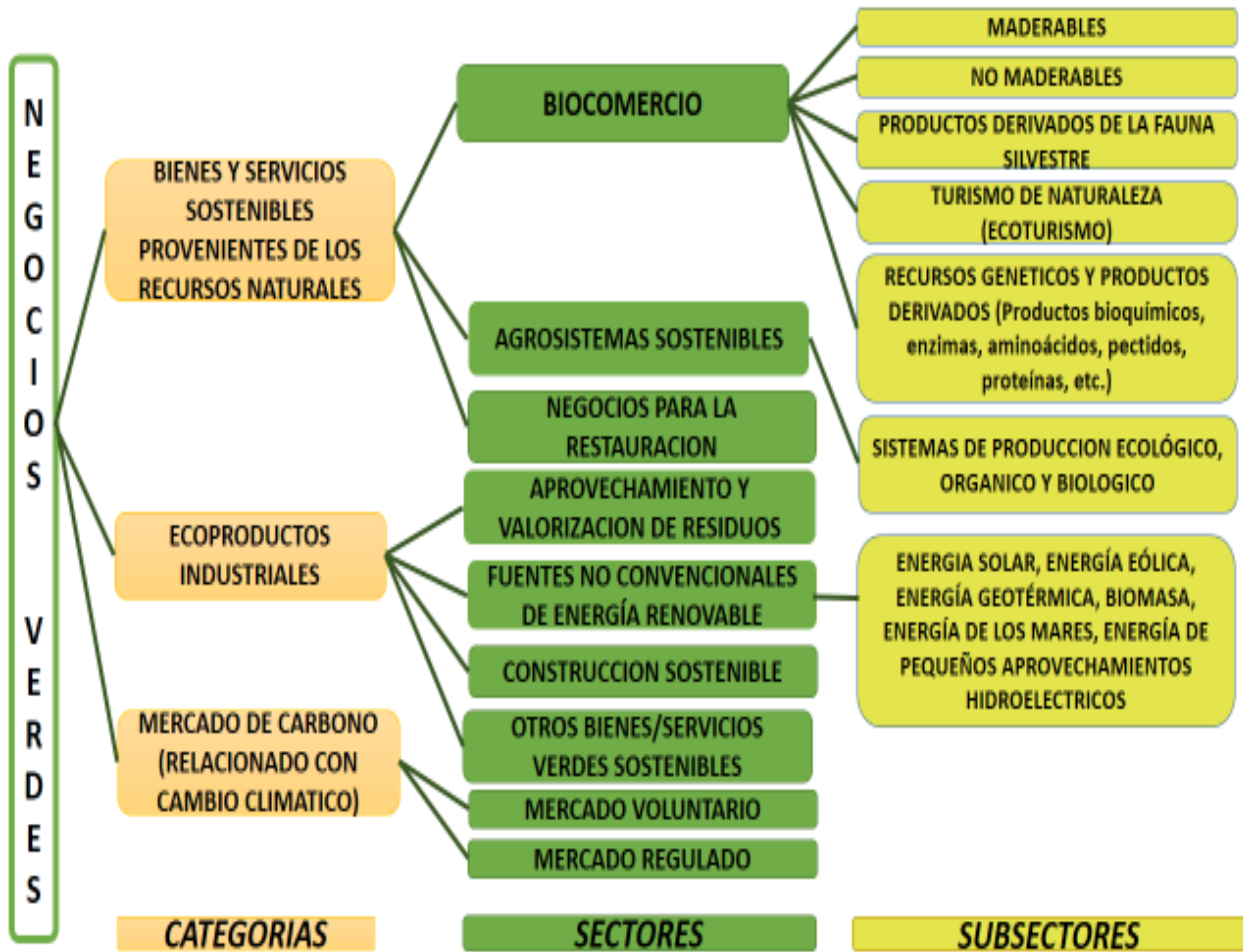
NEGOCIOS VERDES

BIENES Y SERVICIOS SOSTENIBLES PROVENIENTES DE LOS RECURSOS NATURALES

ECOPRODUCTOS INDUSTRIALES

MERCADO DE CARBONO (RELACIONADO CON CAMBIO CLIMATICO)

BIOCOMERCIO

AGROSISTEMAS SOSTENIBLES

NEGOCIOS PARA LA RESTAURACION

APROVECHAMIENTO Y VALORIZACION DE RESIDUOS

FUENTES NO CONVENCIONALES DE ENERGÍA RENOVABLE

CONSTRUCCION SOSTENIBLE

OTROS BIENES/SERVICIOS VERDES SOSTENIBLES

MERCADO VOLUNTARIO

MERCADO REGULADO

MADERABLES

NO MADERABLES

PRODUCTOS DERIVADOS DE LA FAUNA SILVESTRE

TURISMO DE NATURALEZA (ECOTURISMO)

RECURSOS GENETICOS Y PRODUCTOS DERIVADOS (Productos bioquímicos, enzimas, aminoácidos, pectidos, proteínas, etc.)

SISTEMAS DE PRODUCCION ECOLÓGICO, ORGANICO Y BIOLOGICO

ENERGIA SOLAR, ENERGÍA EÓLICA, ENERGÍA GEOTÉRMICA, BIOMASA, ENERGÍA DE LOS MARES, ENERGÍA DE PEQUEÑOS APROVECHAMIENTOS HIDROELECTRICOS

CATEGORIAS

SECTORES

SUBSECTORES